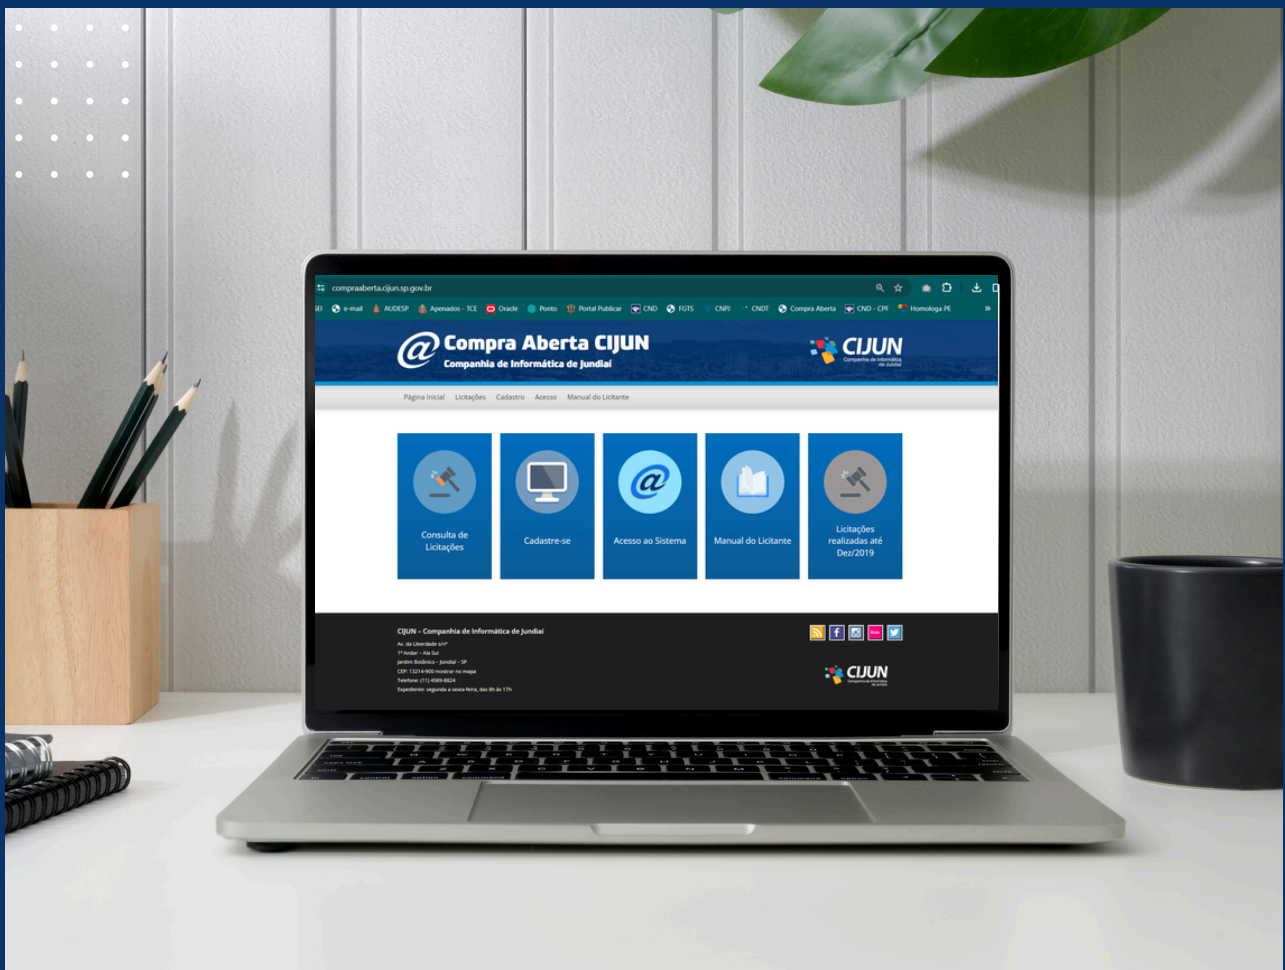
compraaberta.cijun.sp.gov.br

SEI e-mail AUDESP Apenados - TCE Oracle Ponto Portal Publicar CND FGTS CNPJ CNDT Compra Aberta CND - CPF Homologa PE

@ Compra Aberta CIJUN
Companhia de Informática de Jundiaí

CIJUN
Companhia de Informática de Jundiaí

Página Inicial Licitações Cadastro Acesso Manual do Licitante

Consulta de Licitações

Cadastre-se

Acesso ao Sistema

Manual do Licitante

Licitações realizadas até Dez/2019

CIJUN – Companhia de Informática de Jundiaí
Av. da Liberdade s/nº
1º Andar – Ala Sul
Jardim Botânico – Jundiaí – SP
CEP: 13214-900 mostrar no mapa
Telefone: (11) 4589-8824
Expediente: segunda a sexta-feira, das 8h às 17h

CIJUN
Companhia de Informática de Jundiaí